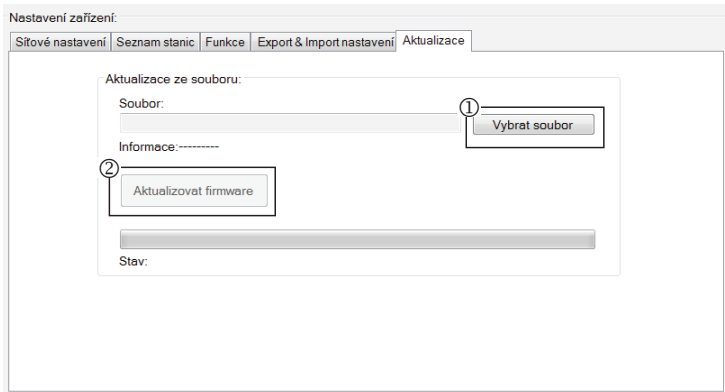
Nastavení zařízení:

Síťové nastavení | Seznam stanic | Funkce | Export & Import nastavení | Aktualizace

Aktualizace ze souboru:

Soubor:

① Vybrat soubor

Informace:---------

② Aktualizovat firmware

Stav: